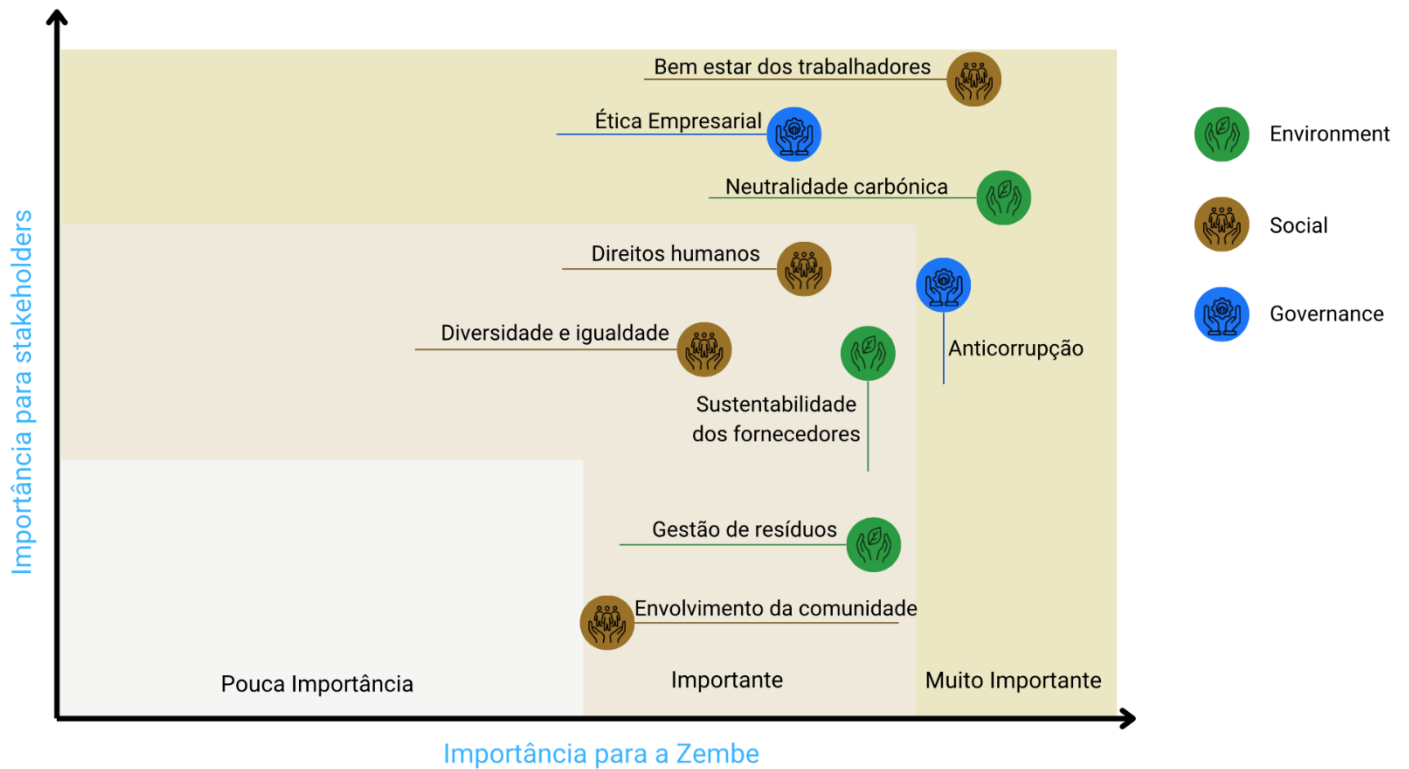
Importância para stakeholders

Bem estar dos trabalhadores

Ética Empresarial

Neutralidade carbónica

Direitos humanos

Anticorrupção

Diversidade e igualdade

Sustentabilidade dos fornecedores

Gestão de resíduos

Envolvimento da comunidade

Pouca Importância

Importante

Muito Importante

Importância para a Zembe

Environment

Social

Governance